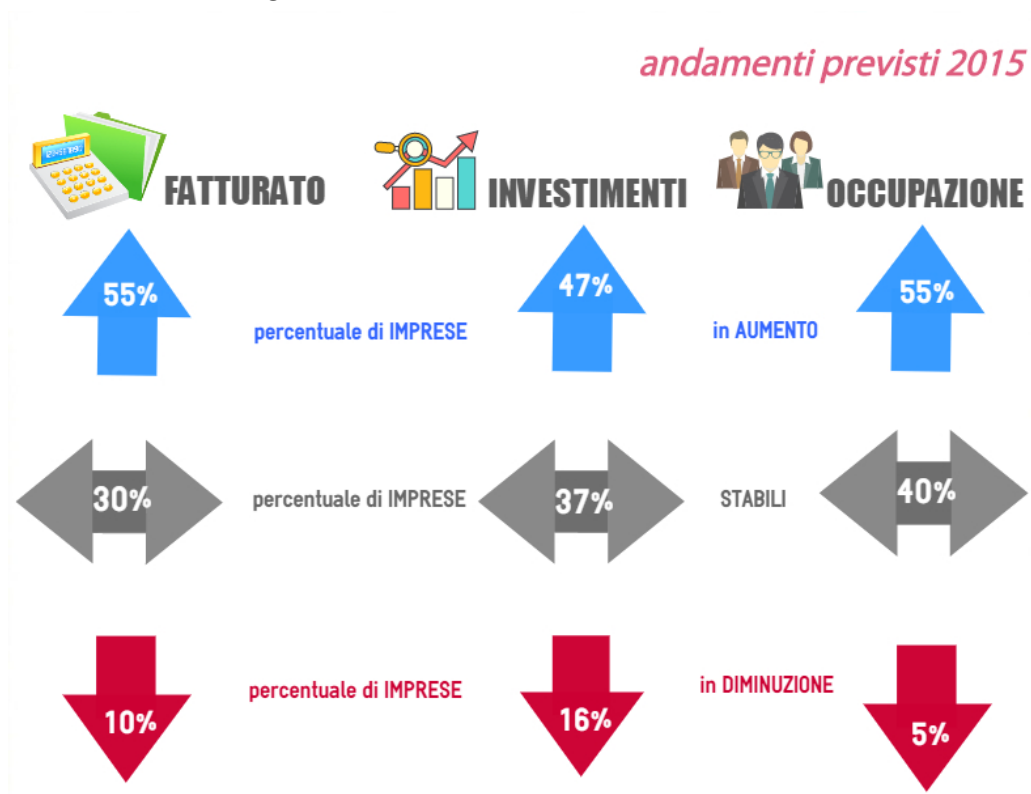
andamenti previsti 2015

FATTURATO

INVESTIMENTI

OCCUPAZIONE

55%

percentuale di IMPRESE

47%

in AUMENTO

55%

30%

percentuale di IMPRESE

37%

STABILI

40%

percentuale di IMPRESE

in DIMINUZIONE

10%

16%

5%